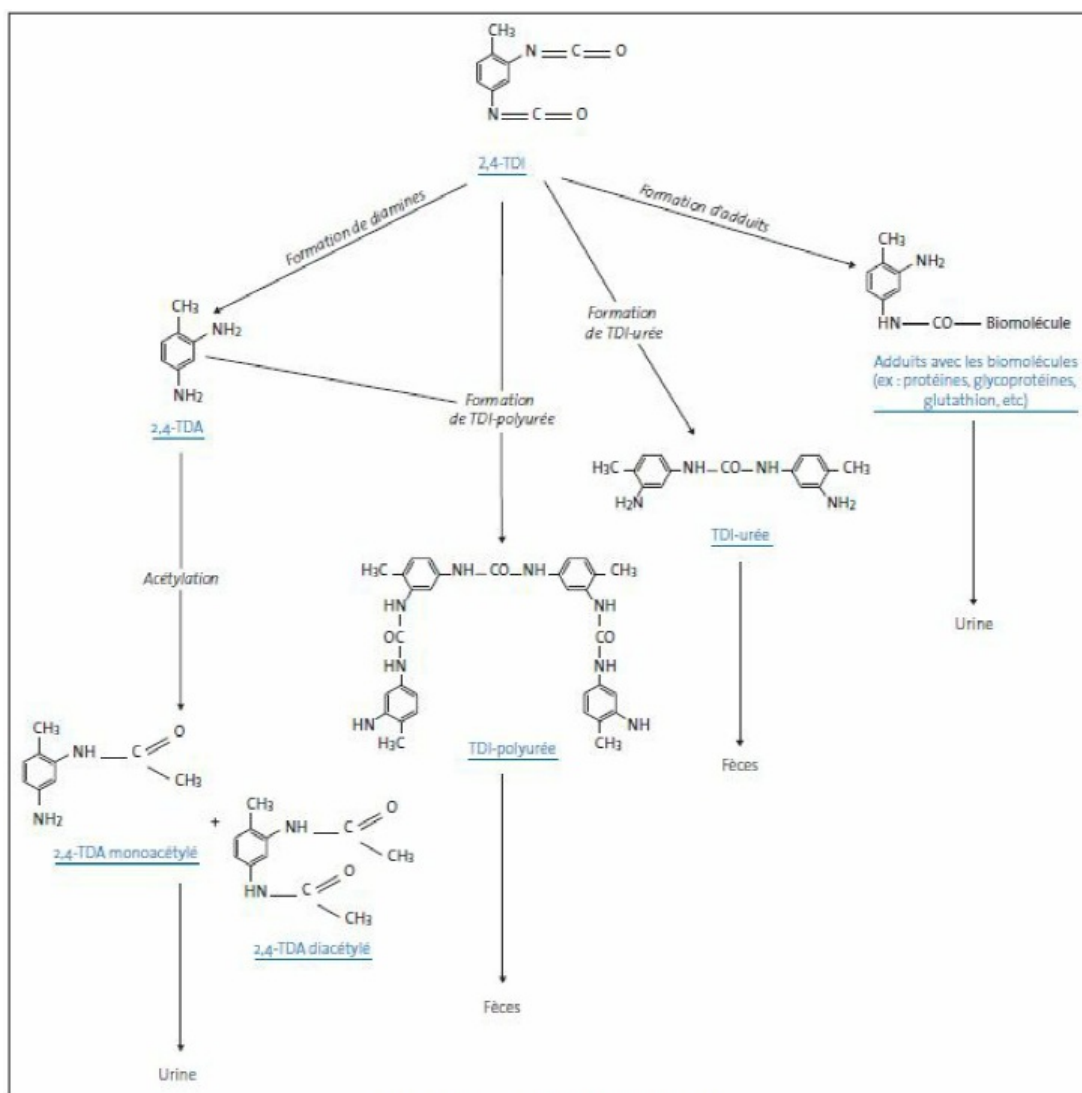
$CH_3$
N = C = O
N = C = O
2,4-TDI

Formation de diamines

Formation de TDI-urée

Formation d'adduits

$CH_3$
$NH_2$
HN — CO — Biomolécule
Adduits avec les biomolécules (ex : protéines, glycoprotéines, glutathion, etc)

Urine

$CH_3$
$NH_2$
$NH_2$
2,4-TDA

Formation de TDI-polyurée

$H_3C$ — NH — CO — NH — $CH_3$
$H_2N$ $NH_2$
TDI-urée

Fèces

Acétylation

$H_3C$ — NH — CO — NH — $CH_3$
HN NH
OC CO
HN NH
HN NH
$H_3C$ $CH_3$
TDI-polyurée

Fèces

$CH_3$
NH — C = O
$CH_3$
$NH_2$
2,4-TDA monoacétylé

+

$CH_3$
NH — C = O
$CH_3$
HN — C = O
$CH_3$
2,4-TDA diacétylé

Urine